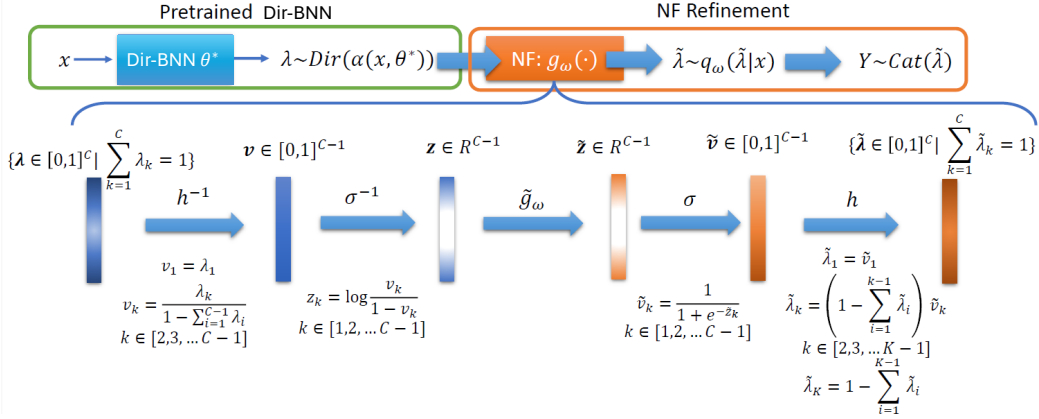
Pretrained Dir-BNN

NF Refinement

$x$ Dir-BNN $\theta^*$ $\lambda \sim Dir(\alpha(x, \theta^*))$

NF: $g_\omega(\cdot)$ $\tilde{\lambda} \sim q_\omega(\tilde{\lambda}|x)$ $Y \sim Cat(\tilde{\lambda})$

$\{\boldsymbol{\lambda} \in [0,1]^C | \sum_{k=1}^{C} \lambda_k = 1\}$

$h^{-1}$

$v_1 = \lambda_1$

$v_k = \frac{\lambda_k}{1 - \sum_{i=1}^{C-1} \lambda_i}$

$k \in [2,3, \ldots C-1]$

$\boldsymbol{v} \in [0,1]^{C-1}$

$\sigma^{-1}$

$z_k = \log \frac{v_k}{1 - v_k}$

$k \in [1,2, \ldots C-1]$

$\boldsymbol{z} \in R^{C-1}$

$\tilde{g}_\omega$

$\tilde{\boldsymbol{z}} \in R^{C-1}$

$\sigma$

$\tilde{v}_k = \frac{1}{1 + e^{-z_k}}$

$k \in [1,2, \ldots C-1]$

$\tilde{\boldsymbol{v}} \in [0,1]^{C-1}$

$h$

$\tilde{\lambda}_1 = \tilde{v}_1$

$\tilde{\lambda}_k = \left(1 - \sum_{i=1}^{k-1} \tilde{\lambda}_i\right) \tilde{v}_k$

$k \in [2,3, \ldots K-1]$

$\tilde{\lambda}_K = 1 - \sum_{i=1}^{K-1} \tilde{\lambda}_i$

$\{\tilde{\boldsymbol{\lambda}} \in [0,1]^C | \sum_{k=1}^{C} \tilde{\lambda}_k = 1\}$